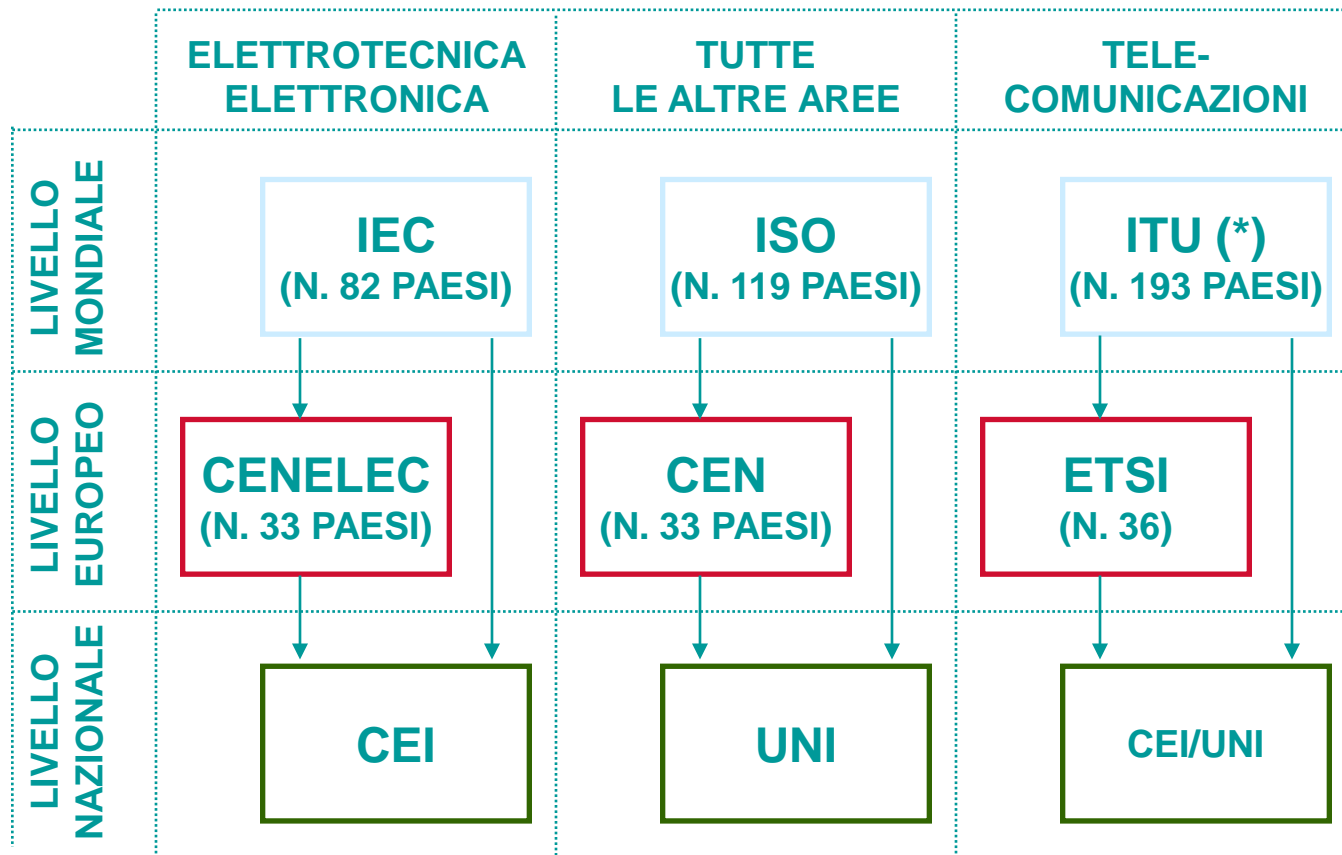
| | ELETTROTECNICA ELETTRONICA | TUTTE LE ALTRE AREE | TELE-COMUNICAZIONI |
|---|---|---|---|
| LIVELLO MONDIALE | IEC (N. 82 PAESI) | ISO (N. 119 PAESI) | ITU (*) (N. 193 PAESI) |
| LIVELLO EUROPEO | CENELEC (N. 33 PAESI) | CEN (N. 33 PAESI) | ETSI (N. 36) |
| LIVELLO NAZIONALE | CEI | UNI | CEI/UNI |